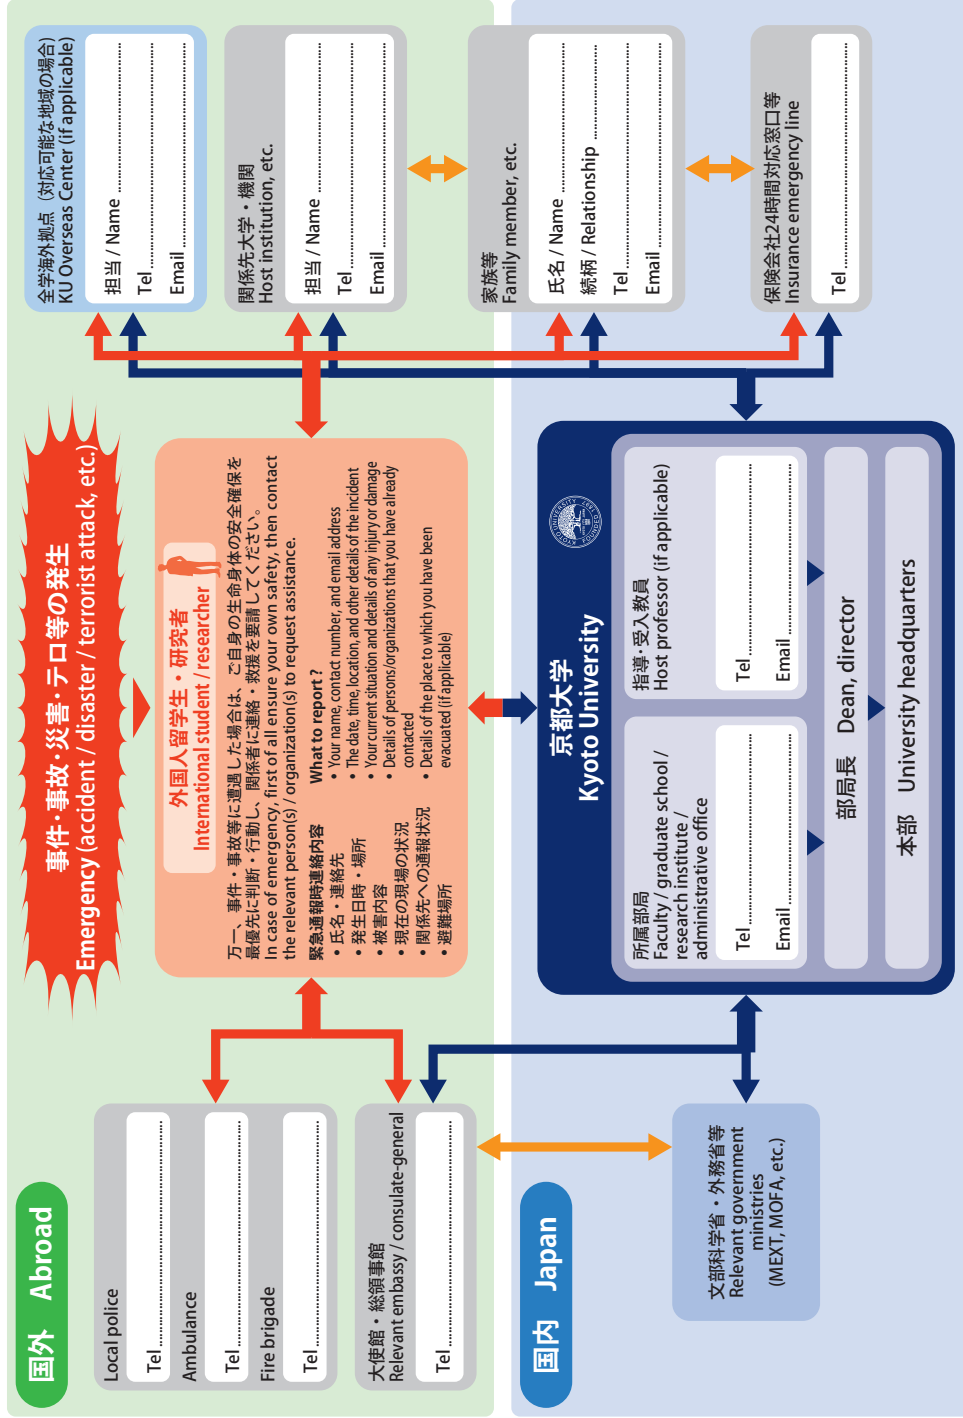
国外 Abroad

Local police
Tel

Ambulance
Tel

Fire brigade
Tel

大使館・総領事館
Relevant embassy / consulate-general
Tel

全学海外拠点（対応可能な地域の場合）
KU Overseas Center (if applicable)
担当 / Name
Tel
Email

関係先大学・機関
Host institution, etc.
担当 / Name
Tel
Email

事件・事故・災害・テロ等の発生
Emergency (accident / disaster / terrorist attack, etc.)

外国人留学生・研究者
International student / researcher

万一、事件・事故等に遭遇した場合は、ご自身の生命身体の安全確保を最優先に判断・行動し、関係者に連絡・救援を要請してください。
In case of emergency, first of all ensure your own safety, then contact the relevant person(s) / organization(s) to request assistance.

緊急通報時連絡内容
• 氏名・連絡先
• 発生日時・場所
• 被害内容
• 現在の現場の状況
• 関係先への通報状況
• 避難場所

What to report ?
• Your name, contact number, and email address
• The date, time, location, and other details of the incident
• Your current situation and details of any injury or damage
• Details of persons/organizations that you have already contacted
• Details of the place to which you have been evacuated (if applicable)

家族等
Family member, etc.
氏名 / Name
続柄 / Relationship
Tel
Email

保険会社24時間対応窓口等
Insurance emergency line
Tel

国内 Japan

文部科学省・外務省等
Relevant government ministries
(MEXT, MOFA, etc.)

京都大学
Kyoto University

所属部局
Faculty / graduate school / research institute / administrative office
Tel
Email

指導・受入教員
Host professor (if applicable)
Tel
Email

部局長 Dean, director

本部 University headquarters